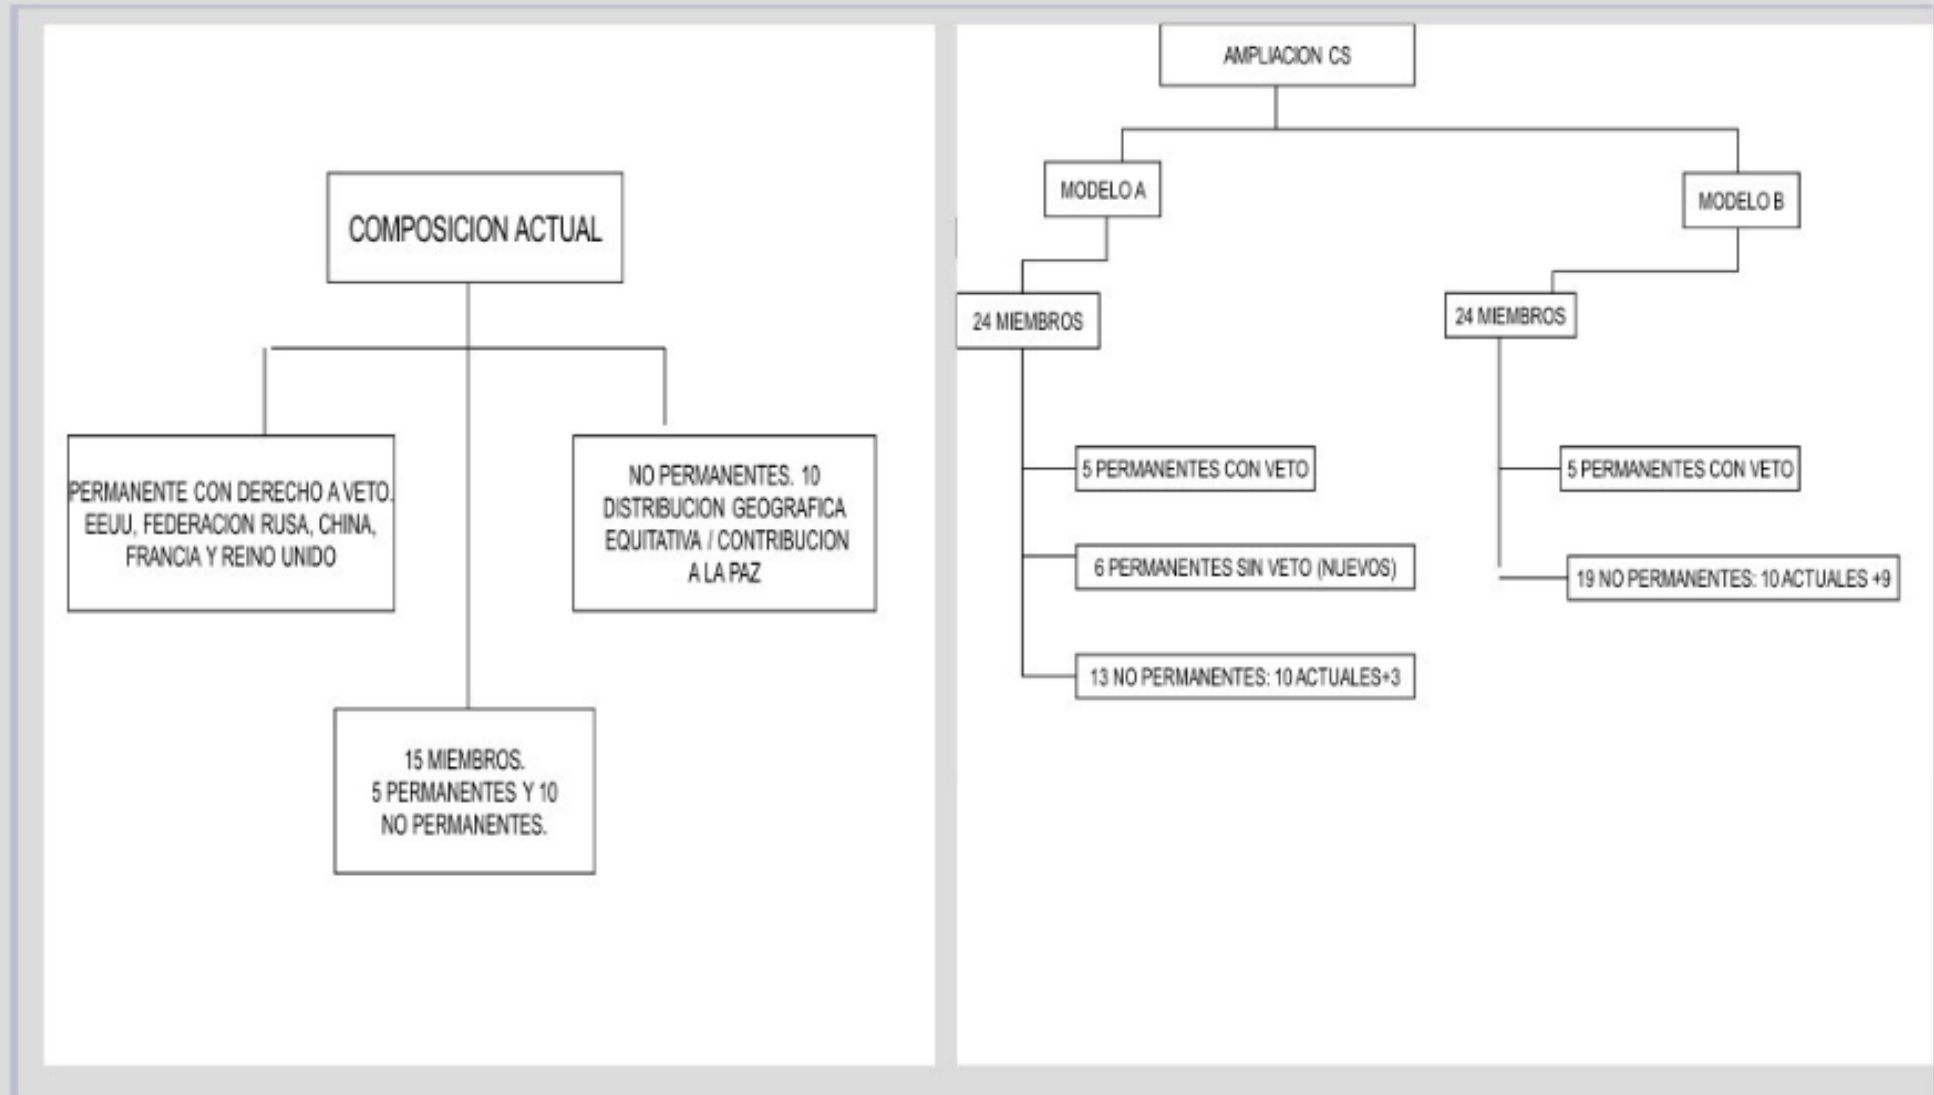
COMPOSICION ACTUAL

PERMANENTE CON DERECHO A VETO. EEUU, FEDERACION RUSA, CHINA, FRANCIA Y REINO UNIDO

NO PERMANENTES. 10 DISTRIBUCION GEOGRAFICA EQUITATIVA / CONTRIBUCION A LA PAZ

15 MIEMBROS. 5 PERMANENTES Y 10 NO PERMANENTES.

AMPLIACION CS

MODELO A

24 MIEMBROS

5 PERMANENTES CON VETO

6 PERMANENTES SIN VETO (NUEVOS)

13 NO PERMANENTES: 10 ACTUALES+3

MODELO B

24 MIEMBROS

5 PERMANENTES CON VETO

19 NO PERMANENTES: 10 ACTUALES +9